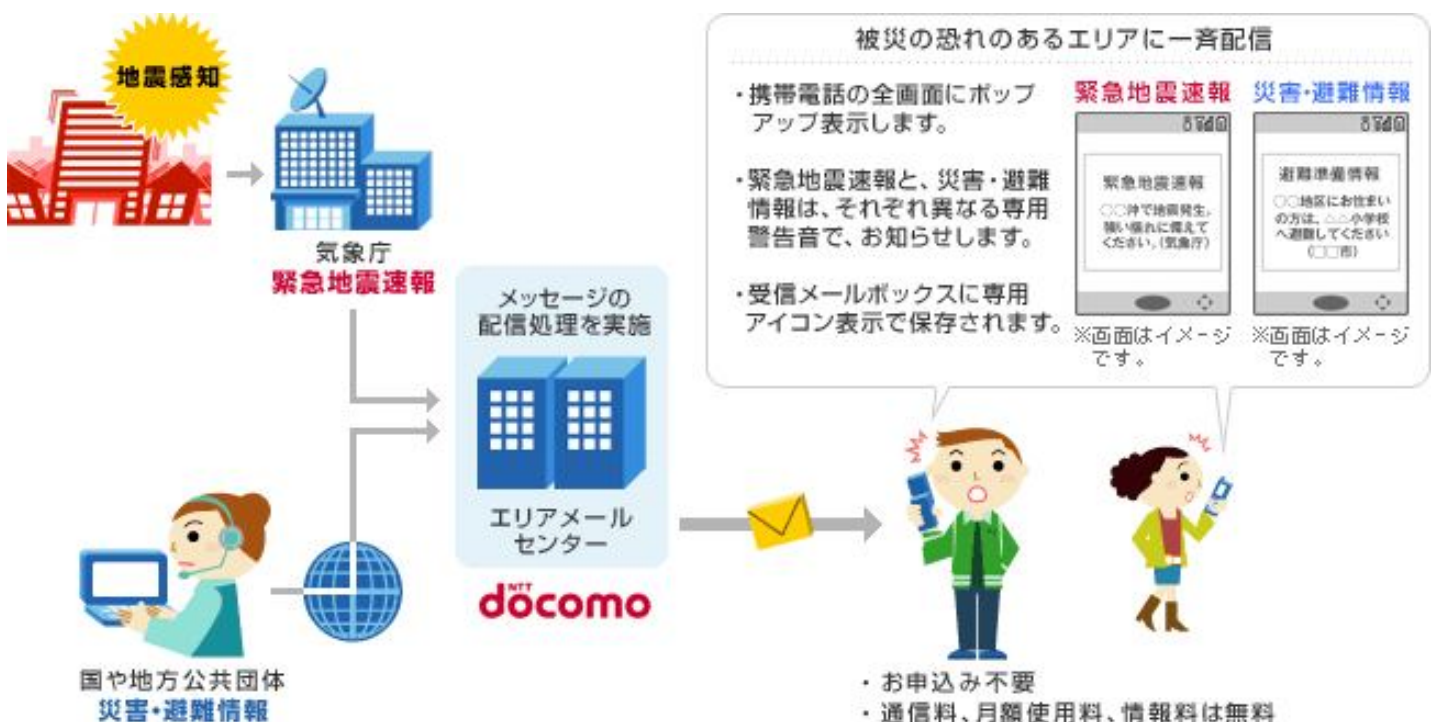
地震感知

気象庁
緊急地震速報

メッセージの配信処理を実施

エリアメールセンター

NTT docomo

国や地方公共団体
災害・避難情報

被災の恐れのあるエリアに一斉配信

・携帯電話の全画面にポップアップ表示します。

・緊急地震速報と、災害・避難情報は、それぞれ異なる専用警告音で、お知らせします。

・受信メールボックスに専用アイコン表示で保存されます。

緊急地震速報

緊急地震速報
○○沖で地震発生。強い揺れに備えてください。(気象庁)

※画面はイメージです。

災害・避難情報

避難準備情報
○○地区にお住まいの方は、△△小学校へ避難してください(□□市)

※画面はイメージです。

・お申込み不要
・通信料、月額使用料、情報料は無料